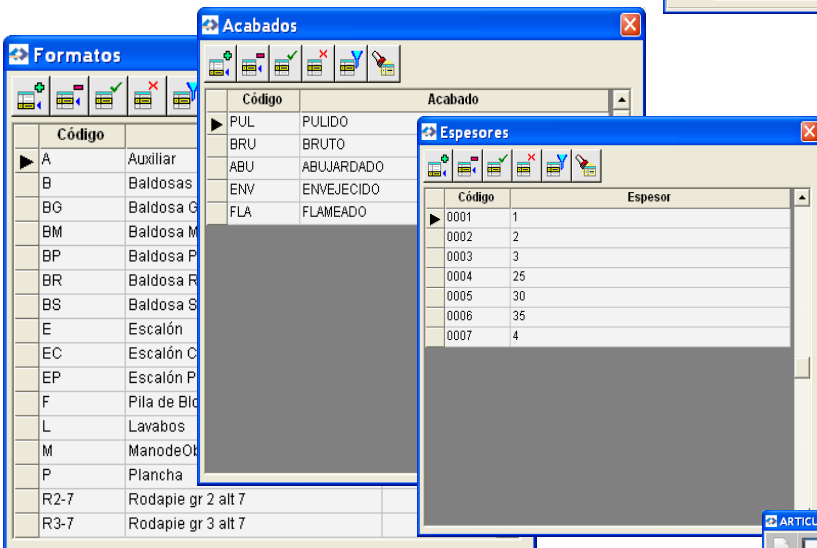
Formatos

| Código | |
|---|---|
| A | Auxiliar |
| B | Baldosas |
| BG | Baldosa G |
| BM | Baldosa M |
| BP | Baldosa P |
| BR | Baldosa R |
| BS | Baldosa S |
| E | Escalón |
| EC | Escalón C |
| EP | Escalón P |
| F | Pila de Blo |
| L | Lavabos |
| M | ManodeOb |
| P | Plancha |
| R2-7 | Rodapie gr 2 alt 7 |
| R3-7 | Rodapie gr 3 alt 7 |

Acabados

| Código | Acabado |
|---|---|
| PUL | PULIDO |
| BRU | BRUTO |
| ABU | ABUJARDADO |
| ENV | ENVEJECIDO |
| FLA | FLAMEADO |

Espesores

| Código | Espesor |
|---|---|
| 0001 | 1 |
| 0002 | 2 |
| 0003 | 3 |
| 0004 | 25 |
| 0005 | 30 |
| 0006 | 35 |
| 0007 | 4 |

ARTICU